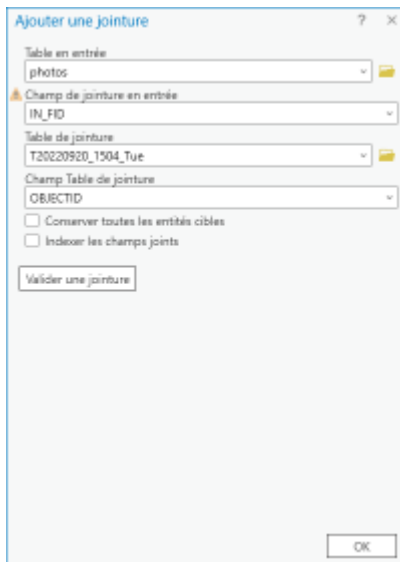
Ajouter une jointure ? ×

Table en entrée
photos

Champ de jointure en entrée
IN_FID

Table de jointure
T20220920_1504_Tue

Champ Table de jointure
OBJECTID

Conserver toutes les entités cibles

Indexer les champs joints

Valider une jointure

OK